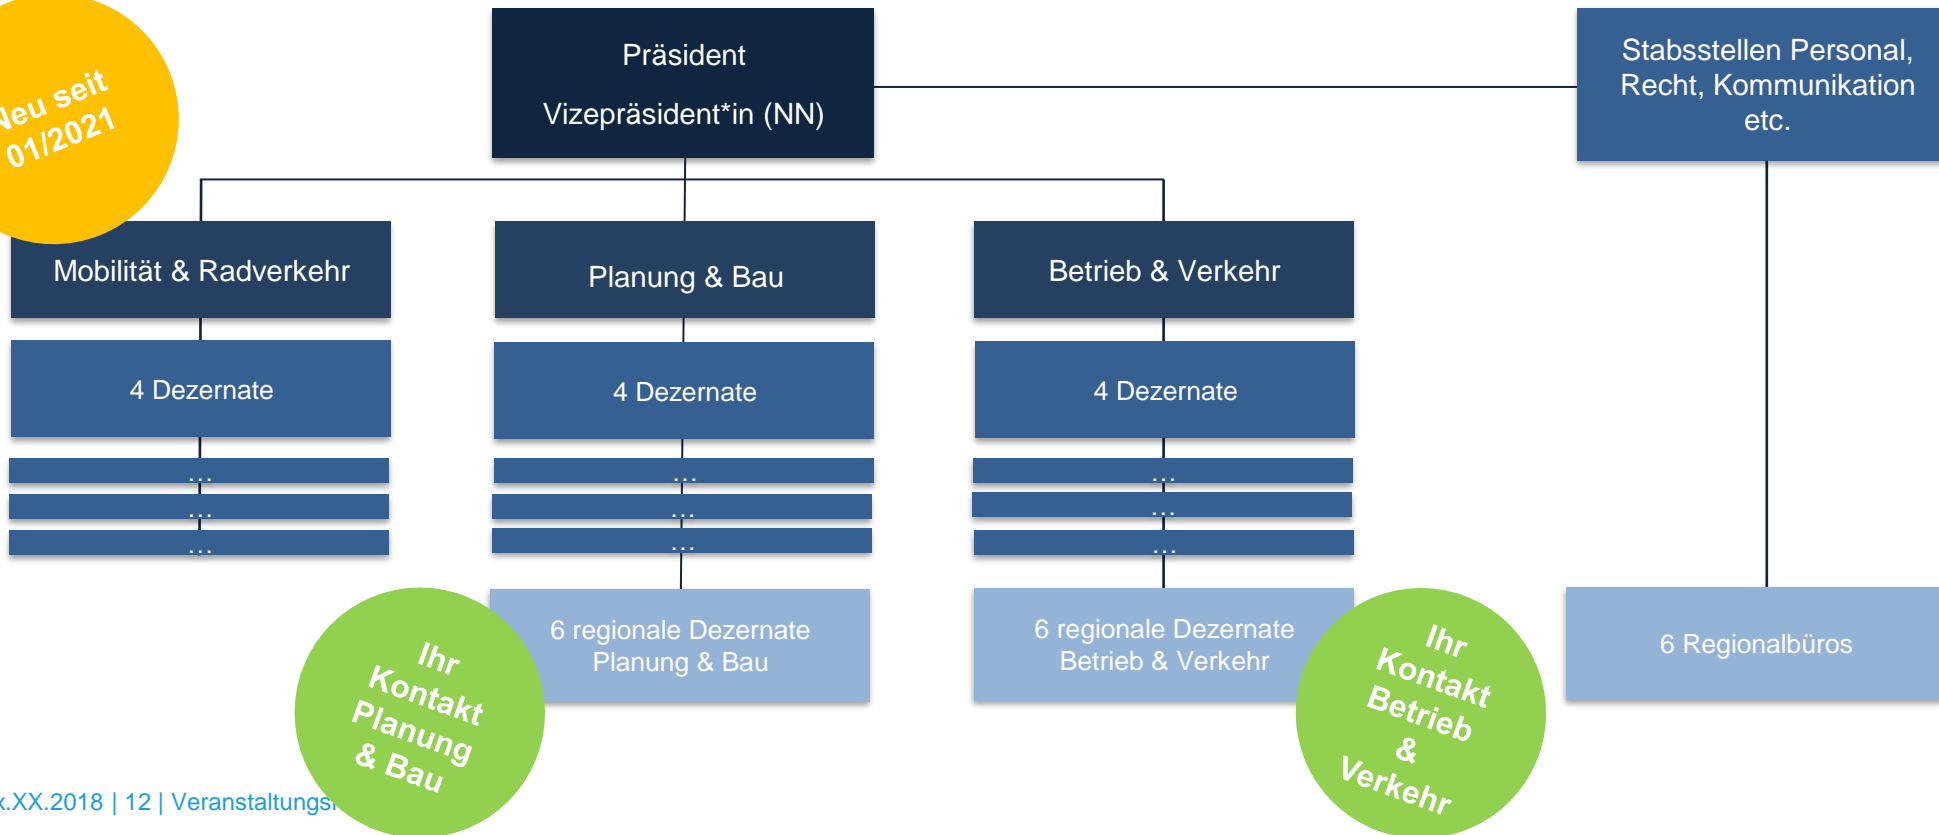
Neu seit 01/2021

Präsident

Vizepräsident*in (NN)

Stabsstellen Personal, Recht, Kommunikation etc.

Mobilität & Radverkehr

Planung & Bau

Betrieb & Verkehr

4 Dezernate

4 Dezernate

4 Dezernate

...
...
...

...
...
...

...
...
...

6 regionale Dezernate Planung & Bau

6 regionale Dezernate Betrieb & Verkehr

6 Regionalbüros

Ihr Kontakt Planung & Bau

Ihr Kontakt Betrieb & Verkehr

x.XX.2018 | 12 | Veranstaltungs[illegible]